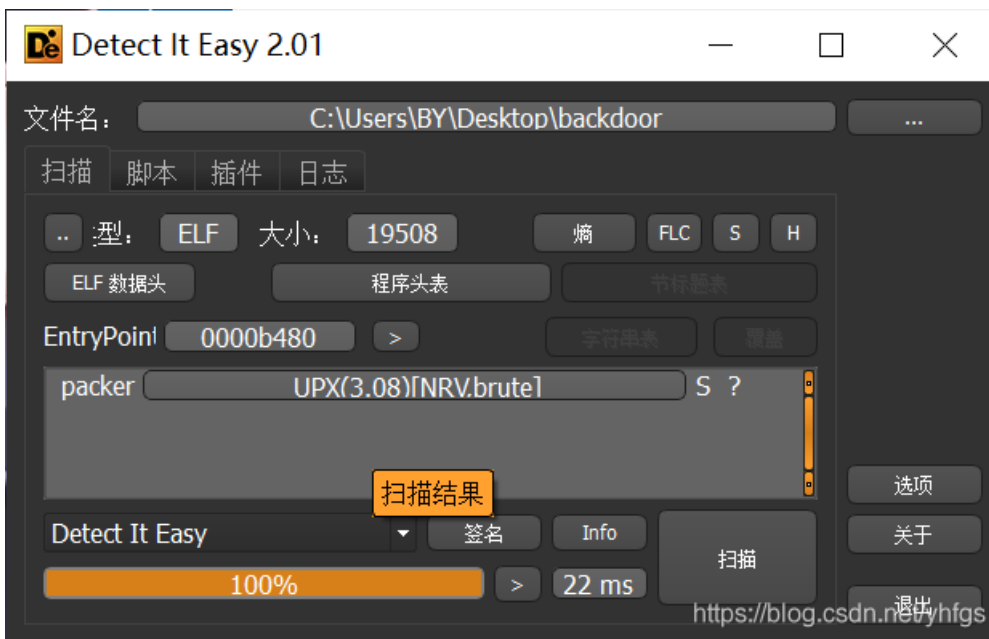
Detect It Easy 2.01

文件名： C:\Users\BY\Desktop\backdoor ...

扫描 脚本 插件 日志

.. 型： ELF 大小： 19508 熵 FLC S H

ELF 数据头 程序头表 节标题表

EntryPoint 0000b480 > 字符串表 覆盖

packer UPX(3.08)[NRV,brute] S ?

扫描结果

选项

Detect It Easy 签名 Info 关于

扫描

100% > 22 ms 退出

https://blog.csdn.net/yhfgs